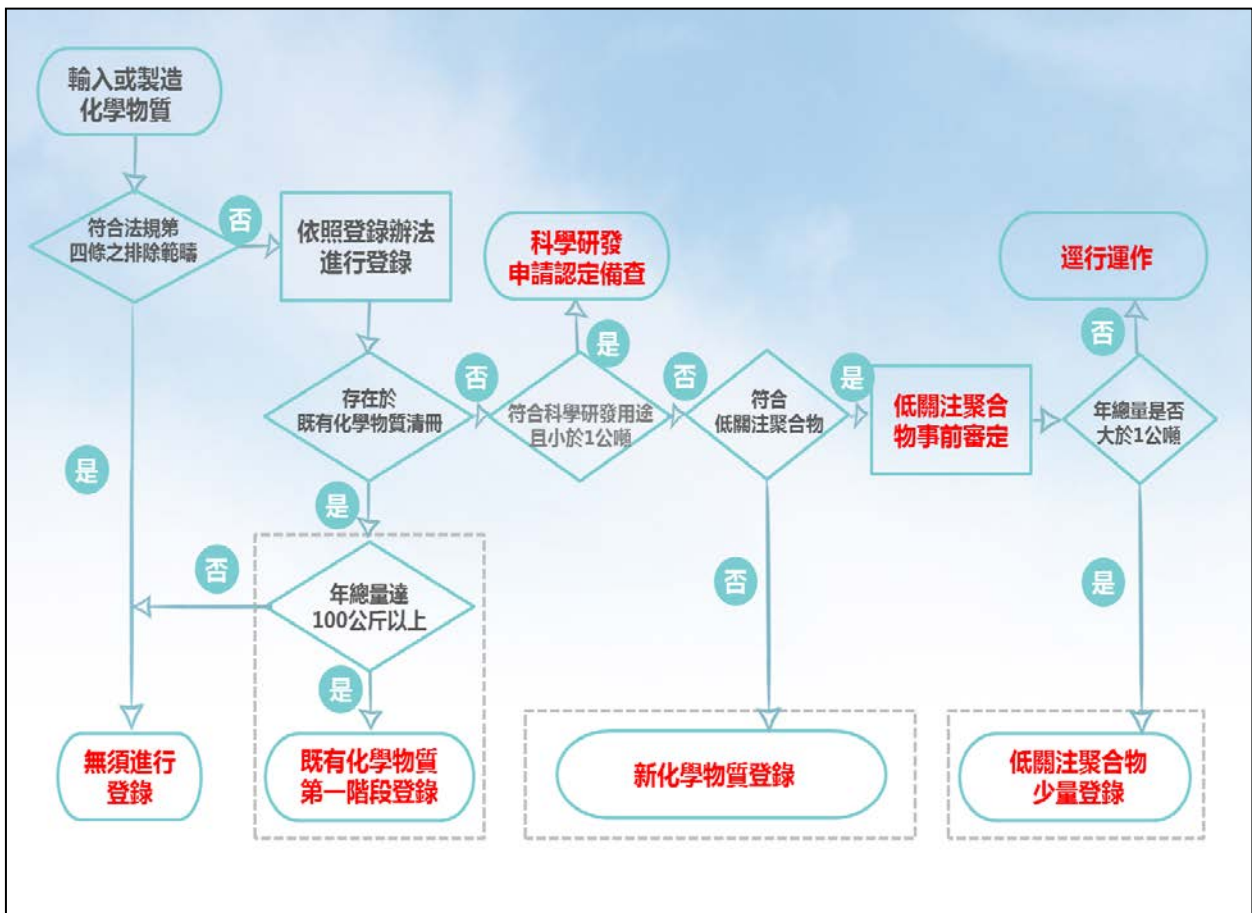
輸入或製造化學物質

符合法規第四條之排除範疇

否

依照登錄辦法進行登錄

科學研發申請認定備查

是

存在於既有化學物質清冊

否

符合科學研發用途且小於1公噸

否

符合低關注聚合物

是

低關注聚合物事前審定

年總量是否大於1公噸

否

運行運作

是

是

否

年總量達100公斤以上

是

否

是

無須進行登錄

既有化學物質第一階段登錄

新化學物質登錄

低關注聚合物少量登錄